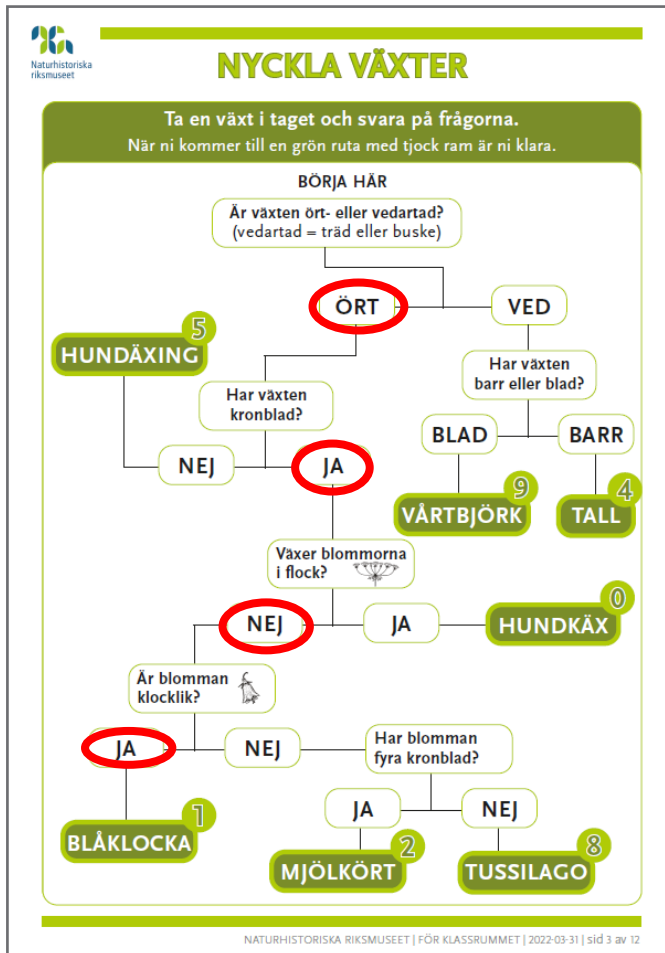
Naturhistoriska riksmuseet

NYCKLA VÄXTER

Ta en växt i taget och svara på frågorna.
När ni kommer till en grön ruta med tjock ram är ni klara.

BÖRJA HÄR

Är växten ört- eller vedartad? (vedartad = träd eller buske)

ÖRT

VED

5
HUNDÄXING

Har växten barr eller blad?

Har växten kronblad?

BLAD

BARR

NEJ

JA

9
VÅRTBJÖRK

4
TALL

Växer blommorna i flock?

NEJ

JA

0
HUNDKÄX

Är blomman klocklik?

JA

NEJ

Har blomman fyra kronblad?

JA

NEJ

1
BLÅKLOCKA

2
MJÖLKÖRT

8
TUSSILAGO

NATURHISTORISKA RIKSMUSEET | FÖR KLASSRUMMET | 2022-03-31 | sid 3 av 12